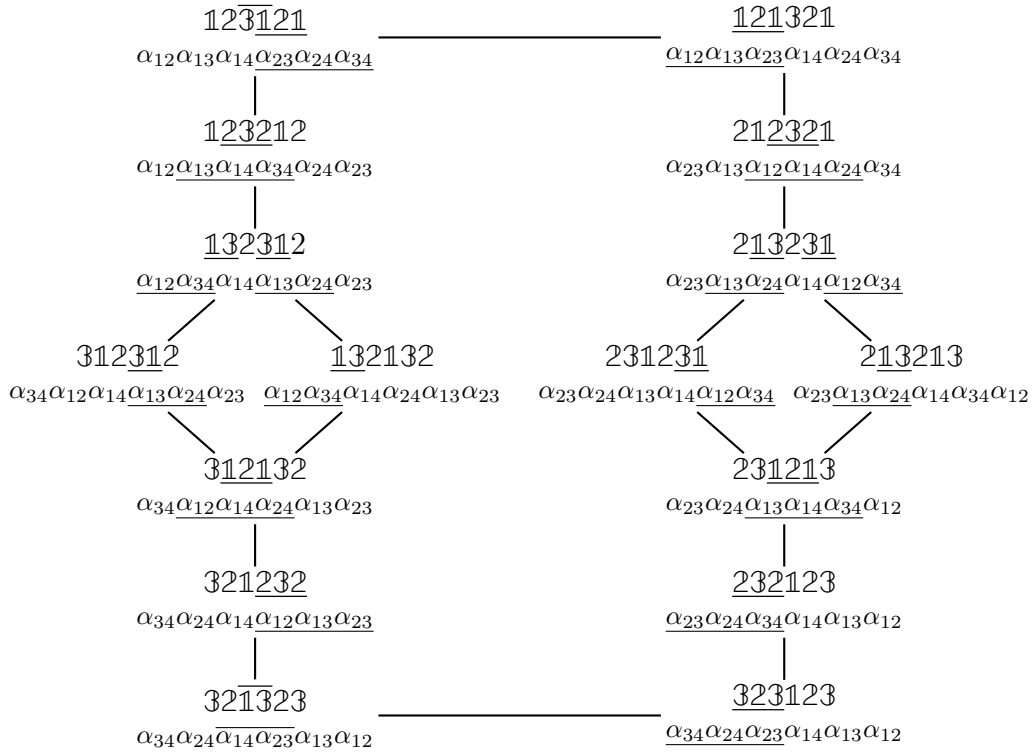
$\mathbb{1}\mathbb{2}\overline{\mathbb{3}\mathbb{1}}\underline{\mathbb{2}\mathbb{1}}$
$\alpha_{12}\alpha_{13}\alpha_{14}\underline{\alpha_{23}\alpha_{24}\alpha_{34}}$

$\underline{\mathbb{1}\mathbb{2}\mathbb{1}}\mathbb{3}\mathbb{2}\mathbb{1}$
$\underline{\alpha_{12}\alpha_{13}\alpha_{23}}\alpha_{14}\alpha_{24}\alpha_{34}$

$\mathbb{1}\underline{\mathbb{2}\mathbb{3}\mathbb{2}}\mathbb{1}\mathbb{2}$
$\alpha_{12}\underline{\alpha_{13}\alpha_{14}\alpha_{34}}\alpha_{24}\alpha_{23}$

$\mathbb{2}\mathbb{1}\underline{\mathbb{2}\mathbb{3}\mathbb{2}}\mathbb{1}$
$\alpha_{23}\alpha_{13}\underline{\alpha_{12}\alpha_{14}\alpha_{24}}\alpha_{34}$

$\underline{\mathbb{1}\mathbb{3}}\mathbb{2}\underline{\mathbb{3}\mathbb{1}}\mathbb{2}$
$\underline{\alpha_{12}\alpha_{34}}\alpha_{14}\underline{\alpha_{13}\alpha_{24}}\alpha_{23}$

$\mathbb{2}\underline{\mathbb{1}\mathbb{3}}\mathbb{2}\underline{\mathbb{3}\mathbb{1}}$
$\alpha_{23}\underline{\alpha_{13}\alpha_{24}}\alpha_{14}\underline{\alpha_{12}\alpha_{34}}$

$\mathbb{3}\mathbb{1}\mathbb{2}\underline{\mathbb{3}\mathbb{1}}\mathbb{2}$
$\alpha_{34}\alpha_{12}\alpha_{14}\underline{\alpha_{13}\alpha_{24}}\alpha_{23}$

$\underline{\mathbb{1}\mathbb{3}}\mathbb{2}\mathbb{1}\mathbb{3}\mathbb{2}$
$\underline{\alpha_{12}\alpha_{34}}\alpha_{14}\alpha_{24}\alpha_{13}\alpha_{23}$

$\mathbb{2}\mathbb{3}\mathbb{1}\mathbb{2}\underline{\mathbb{3}\mathbb{1}}$
$\alpha_{23}\alpha_{24}\alpha_{13}\alpha_{14}\underline{\alpha_{12}\alpha_{34}}$

$\mathbb{2}\underline{\mathbb{1}\mathbb{3}}\mathbb{2}\mathbb{1}\mathbb{3}$
$\alpha_{23}\underline{\alpha_{13}\alpha_{24}}\alpha_{14}\alpha_{34}\alpha_{12}$

$\mathbb{3}\underline{\mathbb{1}\mathbb{2}\mathbb{1}}\mathbb{3}\mathbb{2}$
$\alpha_{34}\underline{\alpha_{12}\alpha_{14}\alpha_{24}}\alpha_{13}\alpha_{23}$

$\mathbb{2}\mathbb{3}\underline{\mathbb{1}\mathbb{2}\mathbb{1}}\mathbb{3}$
$\alpha_{23}\alpha_{24}\underline{\alpha_{13}\alpha_{14}\alpha_{34}}\alpha_{12}$

$\mathbb{3}\mathbb{2}\mathbb{1}\underline{\mathbb{2}\mathbb{3}\mathbb{2}}$
$\alpha_{34}\alpha_{24}\alpha_{14}\underline{\alpha_{12}\alpha_{13}\alpha_{23}}$

$\underline{\mathbb{2}\mathbb{3}\mathbb{2}}\mathbb{1}\mathbb{2}\mathbb{3}$
$\underline{\alpha_{23}\alpha_{24}\alpha_{34}}\alpha_{14}\alpha_{13}\alpha_{12}$

$\mathbb{3}\mathbb{2}\overline{\mathbb{1}\mathbb{3}}\mathbb{2}\mathbb{3}$
$\alpha_{34}\alpha_{24}\overline{\alpha_{14}\alpha_{23}}\alpha_{13}\alpha_{12}$

$\underline{\mathbb{3}\mathbb{2}\mathbb{3}}\mathbb{1}\mathbb{2}\mathbb{3}$
$\underline{\alpha_{34}\alpha_{24}\alpha_{23}}\alpha_{14}\alpha_{13}\alpha_{12}$